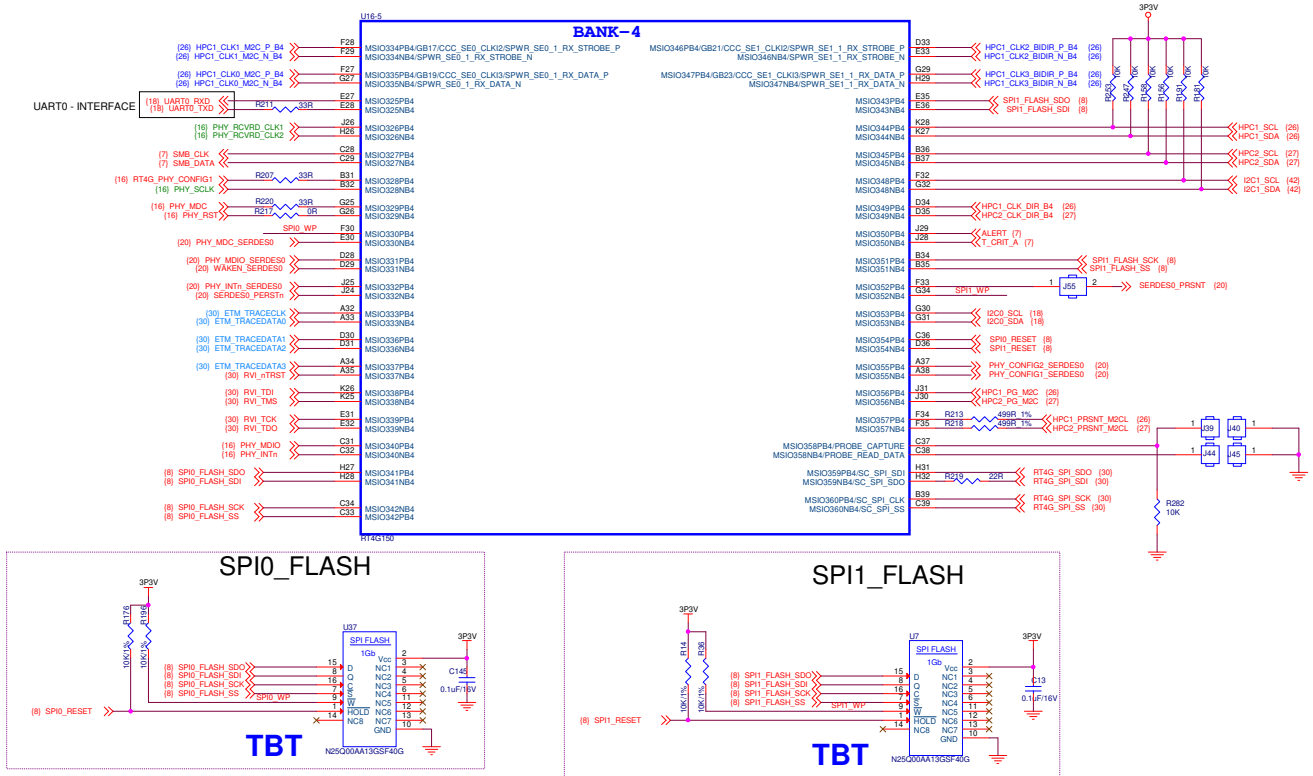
U16-5

BANK-4

| | | | |
|---|---|---|---|
| (26) HPC1_CLK1_M2C_P_B4 | F28 | MSIO334PB4/GB17/CCC_SE0_CLKI2/SPWR_SE0_1_RX_STROBE_P | |
| (26) HPC1_CLK1_M2C_N_B4 | F29 | MSIO334NB4/SPWR_SE0_1_RX_STROBE_N | |
| (26) HPC1_CLK0_M2C_P_B4 | F27 | MSIO335PB4/GB19/CCC_SE0_CLKI3/SPWR_SE0_1_RX_DATA_P | |
| (26) HPC1_CLK0_M2C_N_B4 | G27 | MSIO335NB4/SPWR_SE0_1_RX_DATA_N | |
| UART0 - INTERFACE (18) UART0_RXD | F26 | MSIO325PB4 | |
| (18) UART0_TXD R211 33R | E28 | MSIO325NB4 | |
| (16) PHY_RCVRD_CLK1 | J26 | MSIO326PB4 | |
| (16) PHY_RCVRD_CLK2 | H26 | MSIO326NB4 | |
| (7) SMB_CLK | C28 | MSIO327PB4 | |
| (7) SMB_DATA | C29 | MSIO327NB4 | |
| (16) RT4G_PHY_CONFIG1 R207 33R | B31 | MSIO328PB4 | |
| (16) PHY_SCLK | B32 | MSIO328NB4 | |
| (16) PHY_MDC R220 33R | G25 | MSIO329PB4 | |
| (16) PHY_RST R217 0R | G26 | MSIO329NB4 | |
| SPI0_WP | F30 | MSIO330PB4 | |
| (20) PHY_MDC_SERDES0 | E30 | MSIO330NB4 | |
| (20) PHY_MDIO_SERDES0 | D28 | MSIO331PB4 | |
| (20) WAKEN_SERDES0 | D29 | MSIO331NB4 | |
| (20) PHY_INTn_SERDES0 | J25 | MSIO332PB4 | |
| (20) SERDES0_PERSTn | J24 | MSIO332NB4 | |
| (30) ETM_TRACECLK | A32 | MSIO333PB4 | |
| (30) ETM_TRACEDATA0 | A33 | MSIO333NB4 | |
| (30) ETM_TRACEDATA1 | D30 | MSIO336PB4 | |
| (30) ETM_TRACEDATA2 | D31 | MSIO336NB4 | |
| (30) ETM_TRACEDATA3 | A34 | MSIO337PB4 | |
| (30) RVI_nTRST | A35 | MSIO337NB4 | |
| (30) RVI_TDI | K26 | MSIO338PB4 | |
| (30) RVI_TMS | K25 | MSIO338NB4 | |
| (30) RVI_TCK | E31 | MSIO339PB4 | |
| (30) RVI_TDO | E32 | MSIO339NB4 | |
| (16) PHY_MDIO | C31 | MSIO340PB4 | |
| (16) PHY_INTn | C32 | MSIO340NB4 | |
| (8) SPI0_FLASH_SDO | H27 | MSIO341PB4 | |
| (8) SPI0_FLASH_SDI | H28 | MSIO341NB4 | |
| (8) SPI0_FLASH_SCK | C34 | MSIO342PB4 | |
| (8) SPI0_FLASH_SS | C33 | MSIO342NB4 | |

| | | |
|---|---|---|
| MSIO346PB4/GB21/CCC_SE1_CLKI2/SPWR_SE1_1_RX_STROBE_P | D33 | HPC1_CLK2_BIDIR_P_B4 (26) |
| MSIO346NB4/SPWR_SE1_1_RX_STROBE_N | E33 | HPC1_CLK2_BIDIR_N_B4 (26) |
| MSIO347PB4/GB23/CCC_SE1_CLKI3/SPWR_SE1_1_RX_DATA_P | G29 | HPC1_CLK3_BIDIR_P_B4 (26) |
| MSIO347NB4/SPWR_SE1_1_RX_DATA_N | H29 | HPC1_CLK3_BIDIR_N_B4 (26) |
| MSIO343PB4 | E35 | SPI1_FLASH_SDO (8) |
| MSIO343NB4 | E36 | SPI1_FLASH_SDI (8) |
| MSIO344PB4 | K28 | HPC1_SCL (26) |
| MSIO344NB4 | K27 | HPC1_SDA (26) |
| MSIO345PB4 | B36 | HPC2_SCL (27) |
| MSIO345NB4 | B37 | HPC2_SDA (27) |
| MSIO348PB4 | F32 | I2C1_SCL (42) |
| MSIO348NB4 | G32 | I2C1_SDA (42) |
| MSIO349PB4 | D34 | HPC1_CLK_DIR_B4 (26) |
| MSIO349NB4 | D35 | HPC2_CLK_DIR_B4 (27) |
| MSIO350PB4 | J29 | ALERT (7) |
| MSIO350NB4 | J28 | T_CRIT_A (7) |
| MSIO351PB4 | B34 | SPI1_FLASH_SCK (8) |
| MSIO351NB4 | B35 | SPI1_FLASH_SS (8) |
| MSIO352PB4 | F33 | SPI1_WP 1 J55 2 SERDES0_PRSNT (20) |
| MSIO352NB4 | G34 | |
| MSIO353PB4 | G30 | I2C0_SCL (18) |
| MSIO353NB4 | G31 | I2C0_SDA (18) |
| MSIO354PB4 | C36 | SPI0_RESET (8) |
| MSIO354NB4 | D36 | SPI1_RESET (8) |
| MSIO355PB4 | A37 | PHY_CONFIG2_SERDES0 (20) |
| MSIO355NB4 | A38 | PHY_CONFIG1_SERDES0 (20) |
| MSIO356PB4 | J31 | HPC1_PG_M2C (26) |
| MSIO356NB4 | J30 | HPC2_PG_M2C (27) |
| MSIO357PB4 | F34 | R213 499R_1% HPC1_PRSNT_M2CL (26) |
| MSIO357NB4 | F35 | R218 499R_1% HPC2_PRSNT_M2CL (27) |
| MSIO358PB4/PROBE_CAPTURE | C37 | 1 J39 1 J40 1 |
| MSIO358NB4/PROBE_READ_DATA | C38 | 1 J44 1 J45 1 |
| MSIO359PB4/SC_SPI_SDI | H31 | RT4G_SPI_SDO (30) |
| MSIO359NB4/SC_SPI_SDO | H32 | R219 22R RT4G_SPI_SDI (30) |
| MSIO360PB4/SC_SPI_CLK | B39 | RT4G_SPI_SCK (30) |
| MSIO360NB4/SC_SPI_SS | C39 | RT4G_SPI_SS (30) |

3P3V R245 10K R247 10K R258 10K R256 10K R110 10K R111 10K
R282 10K
RT4G150

SPI0_FLASH
3P3V R176 10K/1% R196 10K/1%
U37 SPI FLASH 1Gb
(8) SPI0_FLASH_SDO 15 D
(8) SPI0_FLASH_SDI 8 Q
(8) SPI0_FLASH_SCK 16 C
(8) SPI0_FLASH_SS 7 S
SPI0_WP 9 W
(8) SPI0_RESET 1 HOLD
14 NC8
Vcc 2, NC1 3, NC2 4, NC3 5, NC4 6, NC5 11, NC6 12, NC7 13, GND 10
3P3V C145 0.1uF/16V
N25Q00AA13GSF40G
TBT

SPI1_FLASH
3P3V R14 10K/1% R36 10K/1%
U7 SPI FLASH 1Gb
(8) SPI1_FLASH_SDO 15 D
(8) SPI1_FLASH_SDI 8 Q
(8) SPI1_FLASH_SCK 16 C
(8) SPI1_FLASH_SS 7 S
SPI1_WP 9 W
(8) SPI1_RESET 1 HOLD
14 NC8
Vcc 2, NC1 3, NC2 4, NC3 5, NC4 6, NC5 11, NC6 12, NC7 13, GND 10
3P3V C13 0.1uF/16V
N25Q00AA13GSF40G
TBT